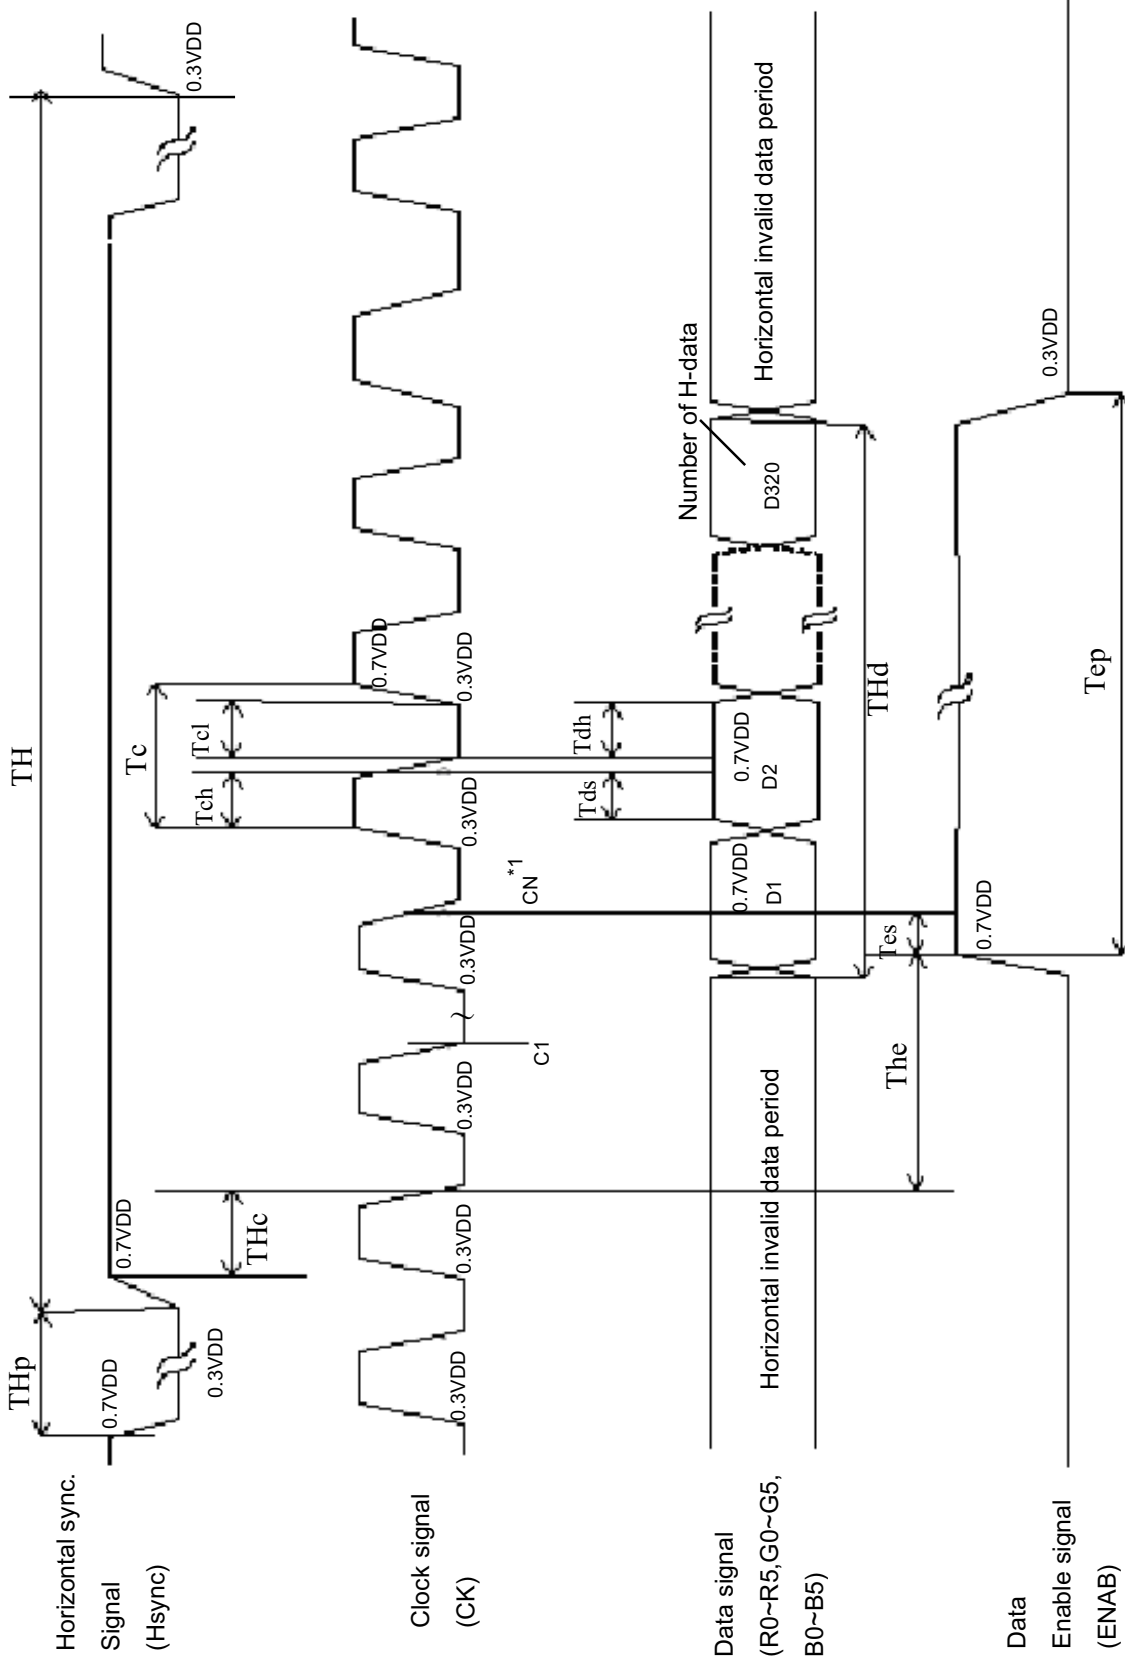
Horizontal sync. Signal (Hsync)

Clock signal (CK)

Data signal (R0~R5,G0~G5, B0~B5)

Data Enable signal (ENAB)

THp

0.7VDD

0.3VDD

0.7VDD

THc

TH

0.3VDD

0.3VDD

0.3VDD

0.3VDD

C1

0.3VDD

$CN^{*1}$

0.3VDD

Tch

Tcl

Tc

0.3VDD

0.7VDD

Horizontal invalid data period

D1

0.7VDD

Tds

Tdh

D2

0.7VDD

D320

Number of H-data

Horizontal invalid data period

The

Tes

0.7VDD

THd

Tep

0.3VDD

0.3VDD